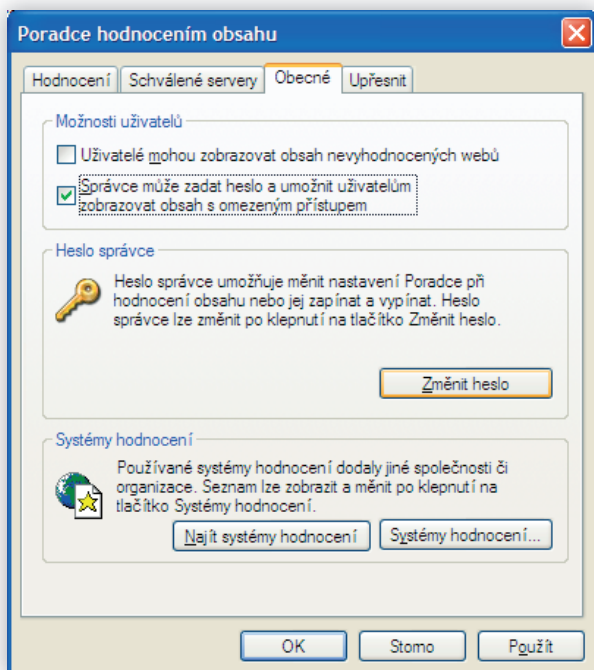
Poradce hodnocením obsahu

Hodnocení | Schválené servery | Obecné | Upřesnit

Možnosti uživatelů

Uživatelé mohou zobrazovat obsah nevyhodnocených webů

Správce může zadat heslo a umožnit uživatelům zobrazovat obsah s omezeným přístupem

Heslo správce

Heslo správce umožňuje měnit nastavení Poradce při hodnocení obsahu nebo jej zapínat a vypínat. Heslo správce lze změnit po klepnutí na tlačítko Změnit heslo.

Změnit heslo

Systémy hodnocení

Používané systémy hodnocení dodaly jiné společnosti či organizace. Seznam lze zobrazit a měnit po klepnutí na tlačítko Systémy hodnocení.

Najít systémy hodnocení

Systémy hodnocení...

OK

Storno

Použít